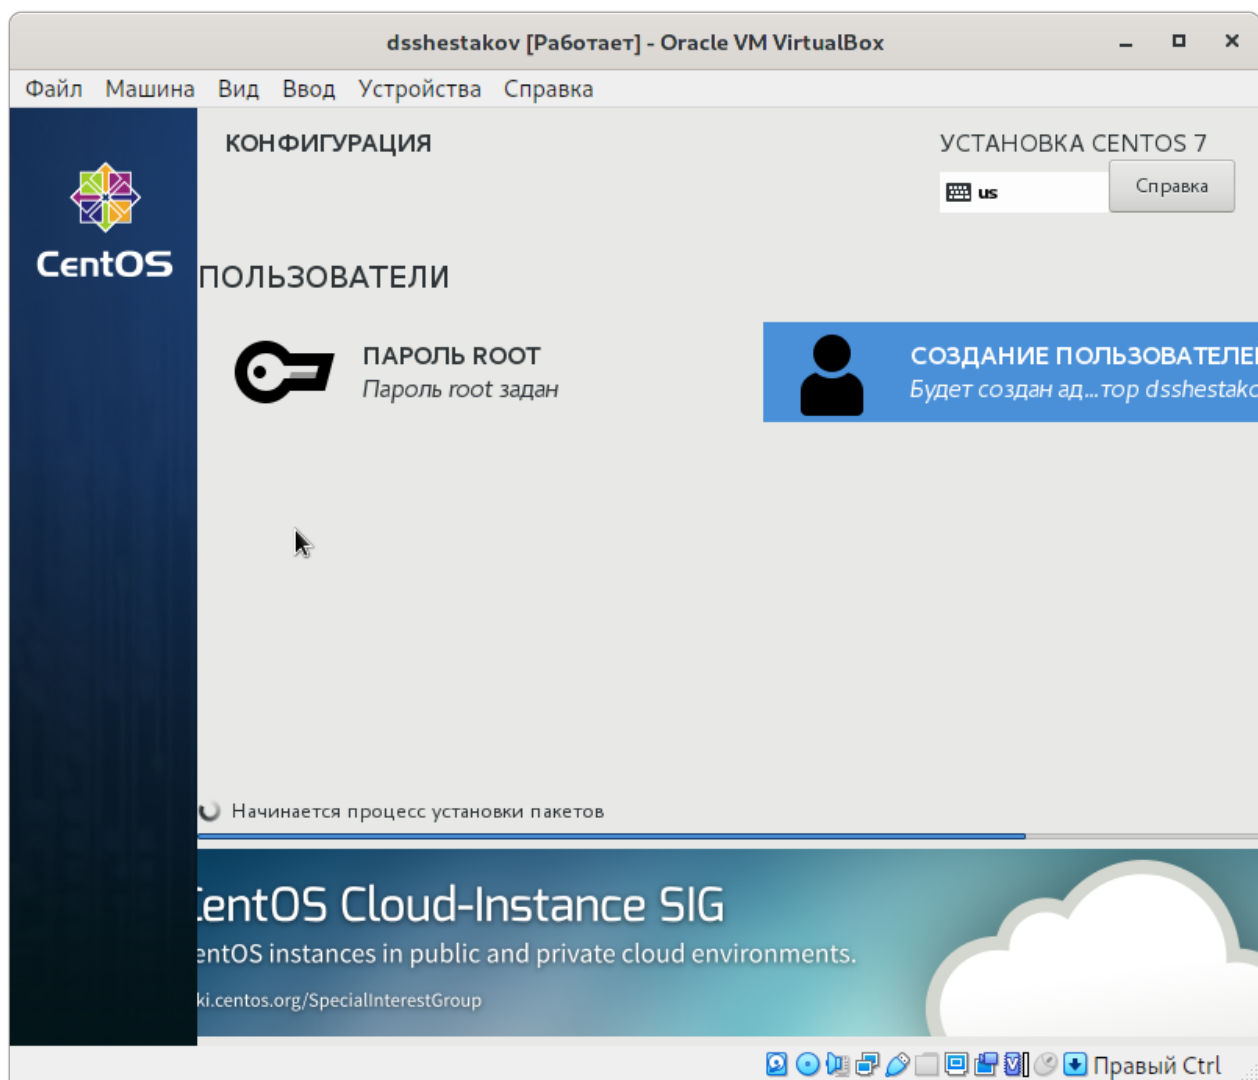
dsshestakov [Работает] - Oracle VM VirtualBox

Файл Машина Вид Ввод Устройства Справка

CentOS

КОНФИГУРАЦИЯ

УСТАНОВКА CENTOS 7

us

Справка

ПОЛЬЗОВАТЕЛИ

ПАРОЛЬ ROOT
Пароль root задан

СОЗДАНИЕ ПОЛЬЗОВАТЕЛЕ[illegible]
Будет создан ад...тор dsshestak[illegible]

Начинается процесс установки пакетов

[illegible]entOS Cloud-Instance SIG
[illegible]entOS instances in public and private cloud environments.
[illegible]ki.centos.org/SpecialInterestGroup

Правый Ctrl